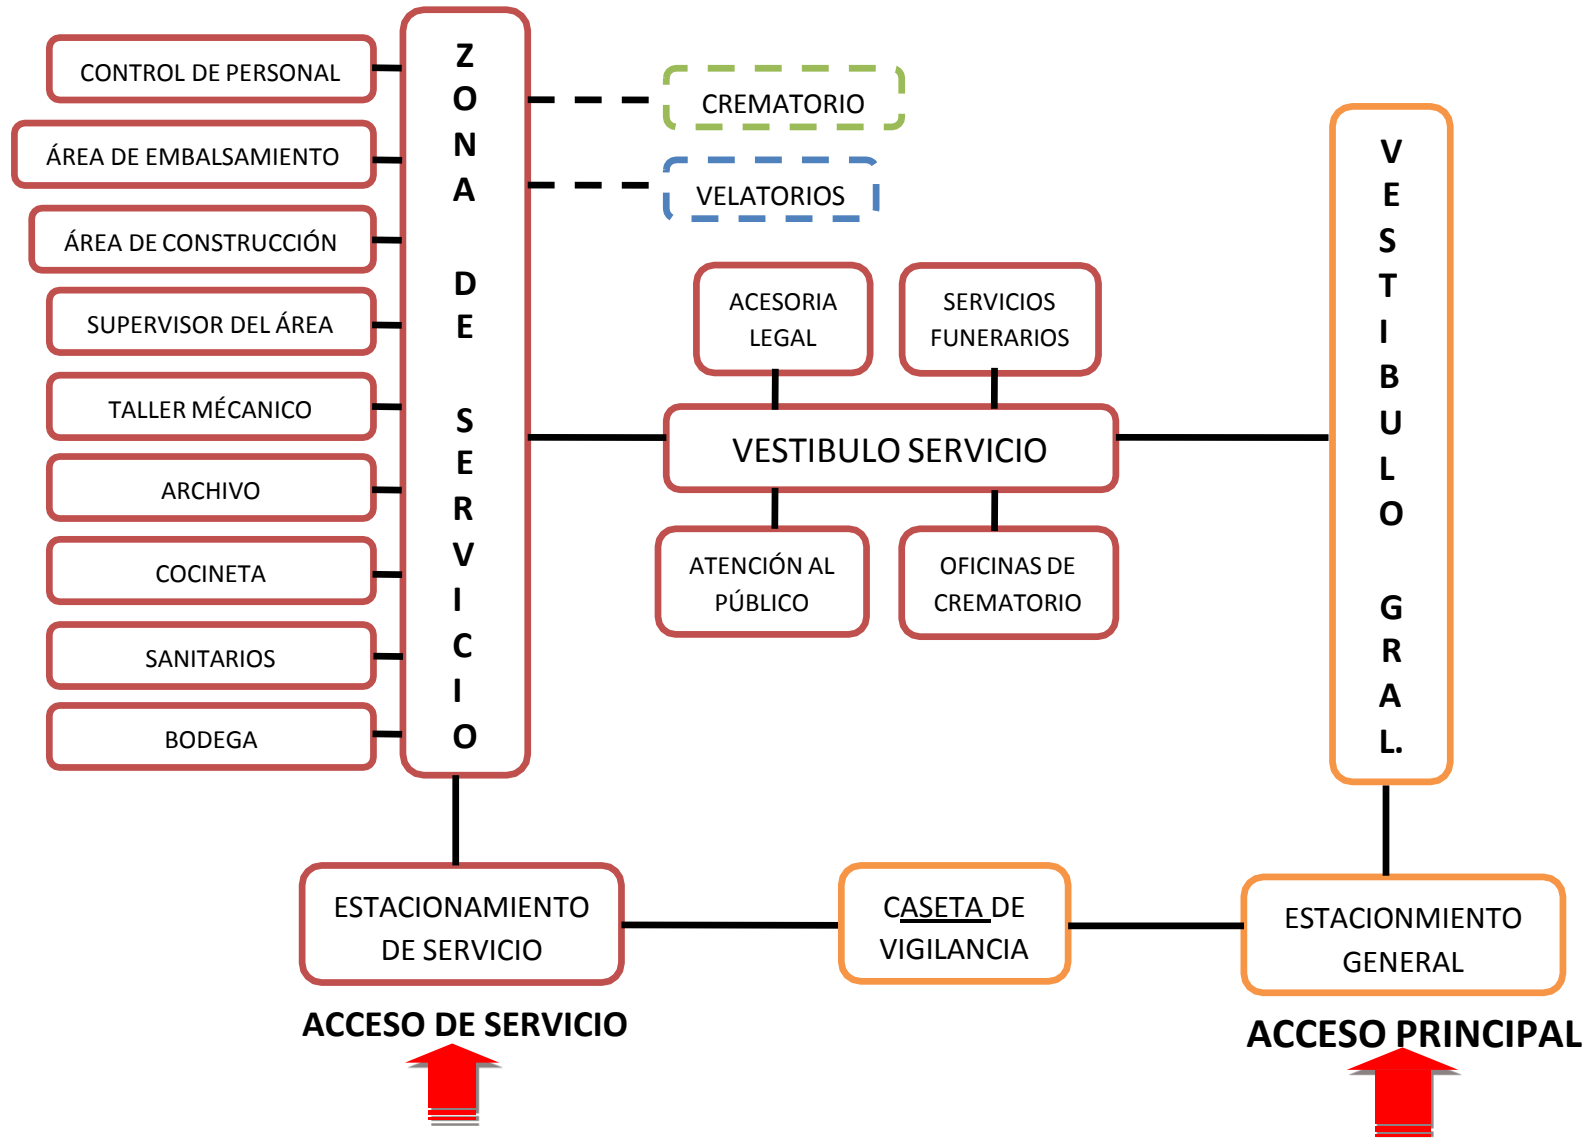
CONTROL DE PERSONAL

ÁREA DE EMBALSAMIENTO

ÁREA DE CONSTRUCCIÓN

SUPERVISOR DEL ÁREA

TALLER MÉCANICO

ARCHIVO

COCINETA

SANITARIOS

BODEGA

ZONA DE SERVICIO

CREMATORIO

VELATORIOS

ACESORIA LEGAL

SERVICIOS FUNERARIOS

VESTIBULO SERVICIO

ATENCIÓN AL PÚBLICO

OFICINAS DE CREMATORIO

VESTIBULO GRAL.

ESTACIONAMIENTO DE SERVICIO

CASETA DE VIGILANCIA

ESTACIONMIENTO GENERAL

ACCESO DE SERVICIO

ACCESO PRINCIPAL